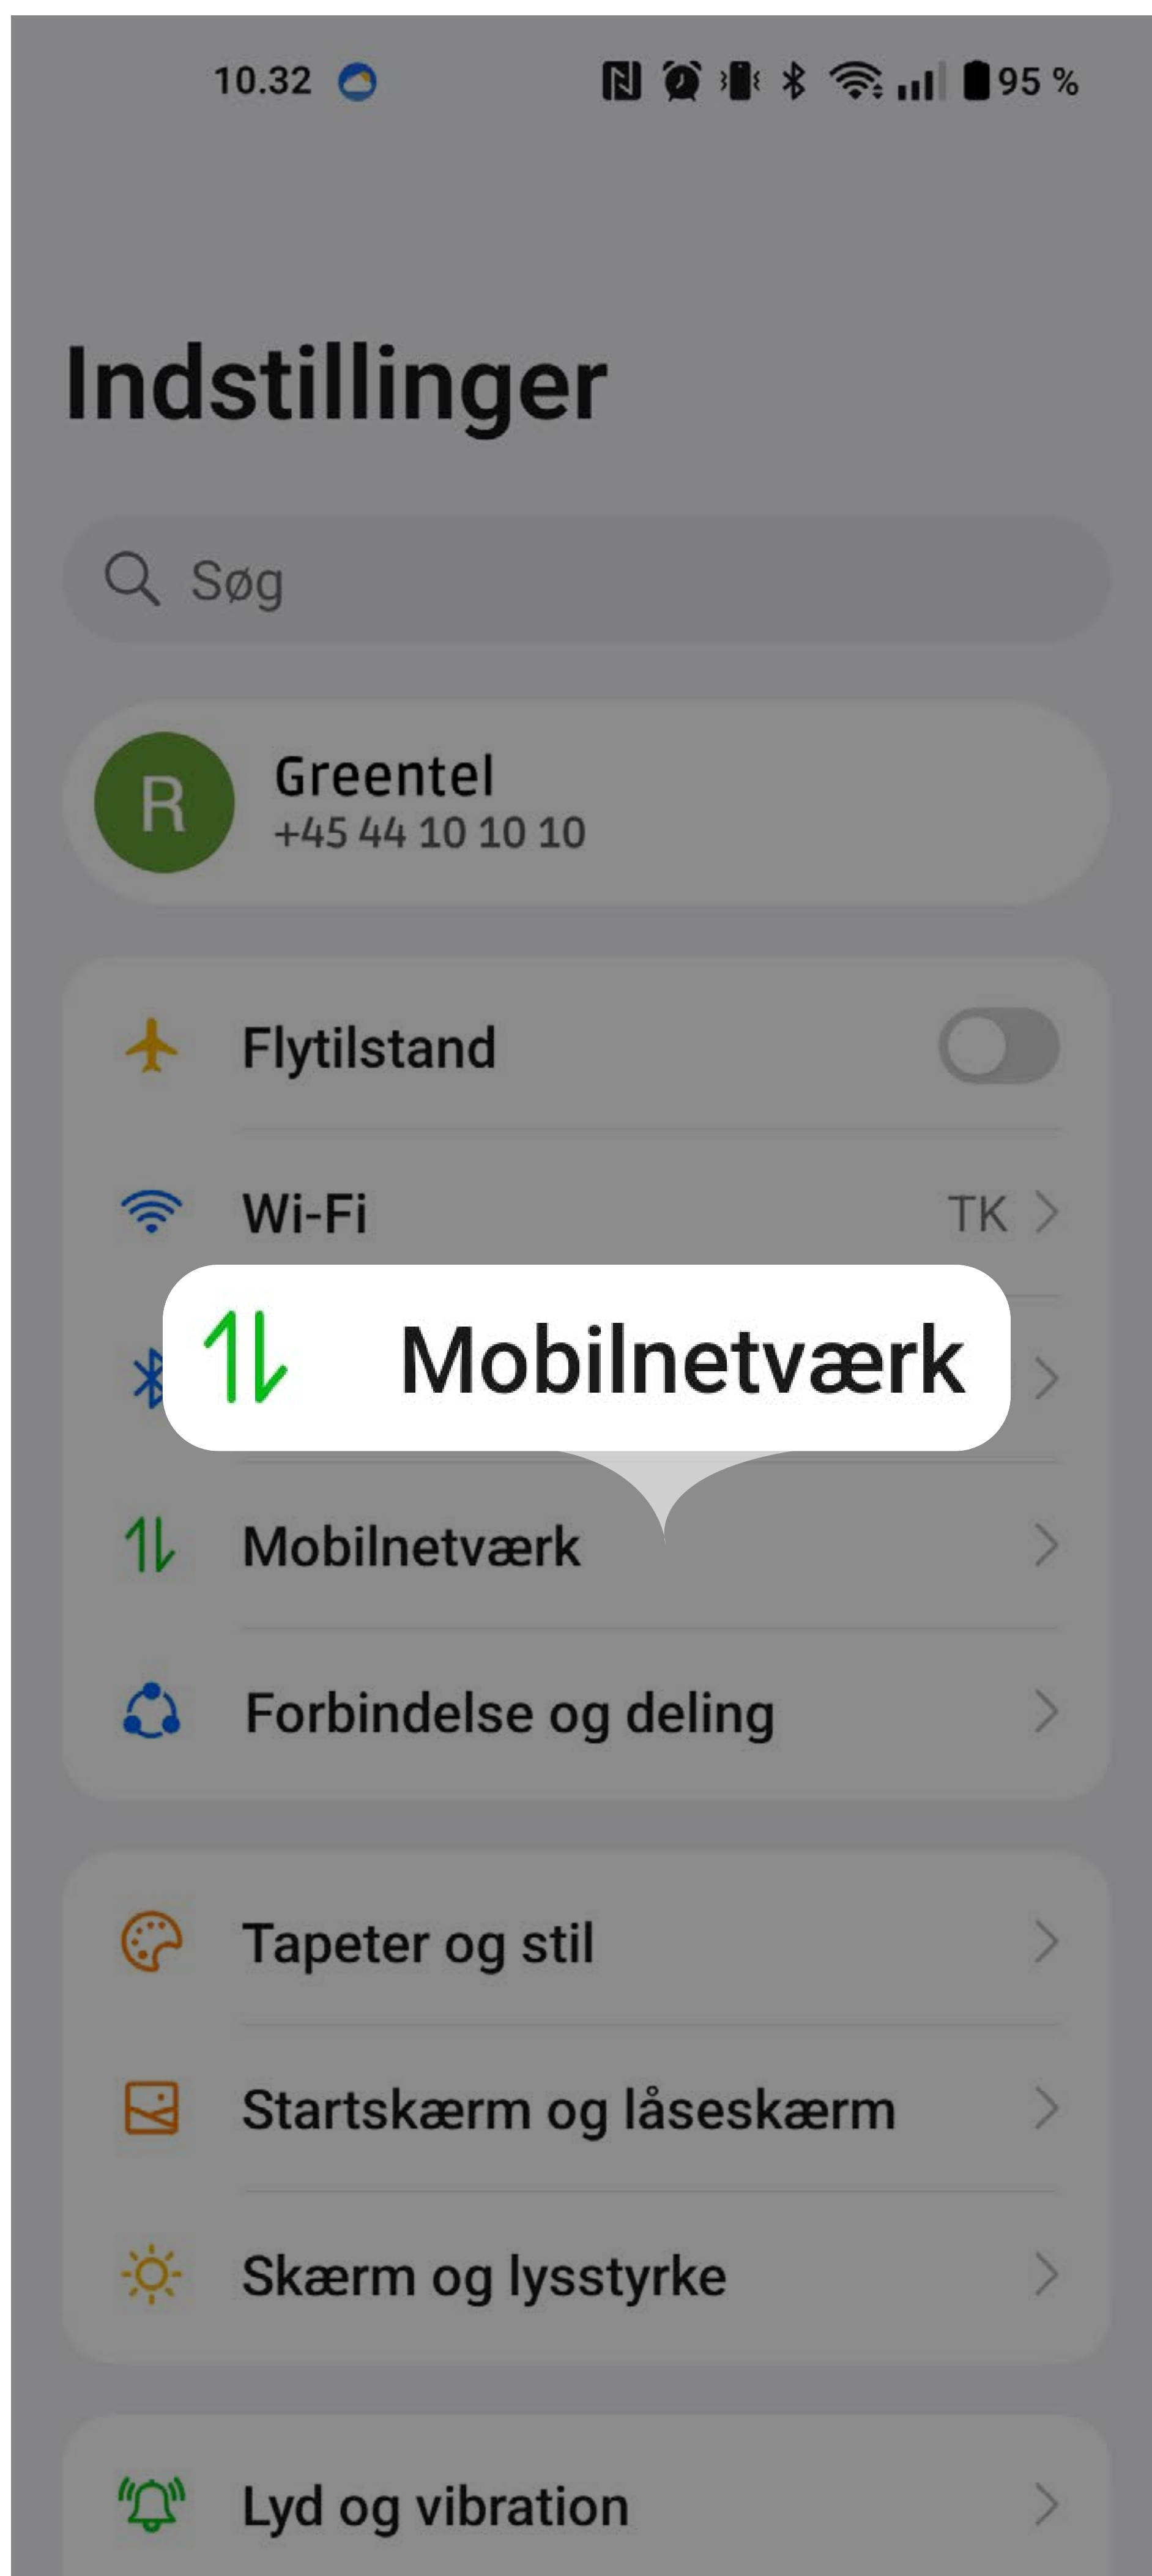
10.32 95 %

Indstillinger

Søg

R
Greentel
+45 44 10 10 10

Flytilstand

Wi-Fi TK

Mobilnetværk

Mobilnetværk

Forbindelse og deling

Tapeter og stil

Startskærm og låseskærm

Skærm og lysstyrke

Lyd og vibration